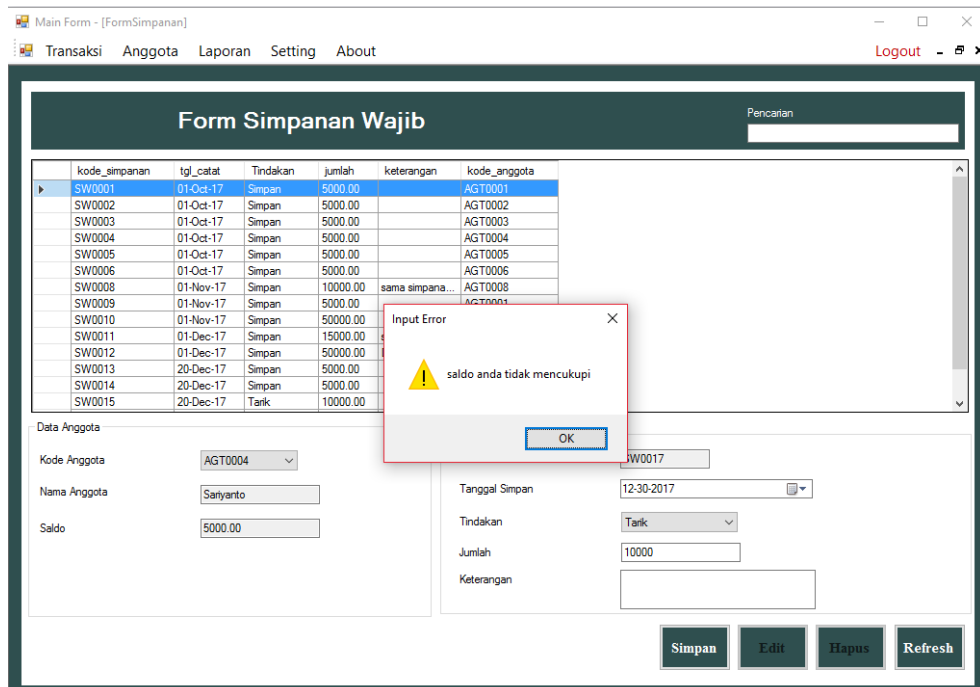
Main Form - [FormSimpanan]

Transaksi Anggota Laporan Setting About

Logout

Form Simpanan Wajib

Pencarian

| kode_simpanan | tgl_catat | Tindakan | jumlah | keterangan | kode_anggota |
|---|---|---|---|---|---|
| SW0001 | 01-Oct-17 | Simpan | 5000.00 | | AGT0001 |
| SW0002 | 01-Oct-17 | Simpan | 5000.00 | | AGT0002 |
| SW0003 | 01-Oct-17 | Simpan | 5000.00 | | AGT0003 |
| SW0004 | 01-Oct-17 | Simpan | 5000.00 | | AGT0004 |
| SW0005 | 01-Oct-17 | Simpan | 5000.00 | | AGT0005 |
| SW0006 | 01-Oct-17 | Simpan | 5000.00 | | AGT0006 |
| SW0008 | 01-Nov-17 | Simpan | 10000.00 | sama simpana... | AGT0008 |
| SW0009 | 01-Nov-17 | Simpan | 5000.00 | | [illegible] |
| SW0010 | 01-Nov-17 | Simpan | 50000.00 | | |
| SW0011 | 01-Dec-17 | Simpan | 15000.00 | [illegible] | |
| SW0012 | 01-Dec-17 | Simpan | 50000.00 | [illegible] | |
| SW0013 | 20-Dec-17 | Simpan | 5000.00 | | |
| SW0014 | 20-Dec-17 | Simpan | 5000.00 | | |
| SW0015 | 20-Dec-17 | Tarik | 10000.00 | | |

Input Error

saldo anda tidak mencukupi

OK

Data Anggota

Kode Anggota AGT0004

Nama Anggota Sariyanto

Saldo 5000.00

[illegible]W0017

Tanggal Simpan 12-30-2017

Tindakan Tarik

Jumlah 10000

Keterangan

Simpan Edit Hapus Refresh